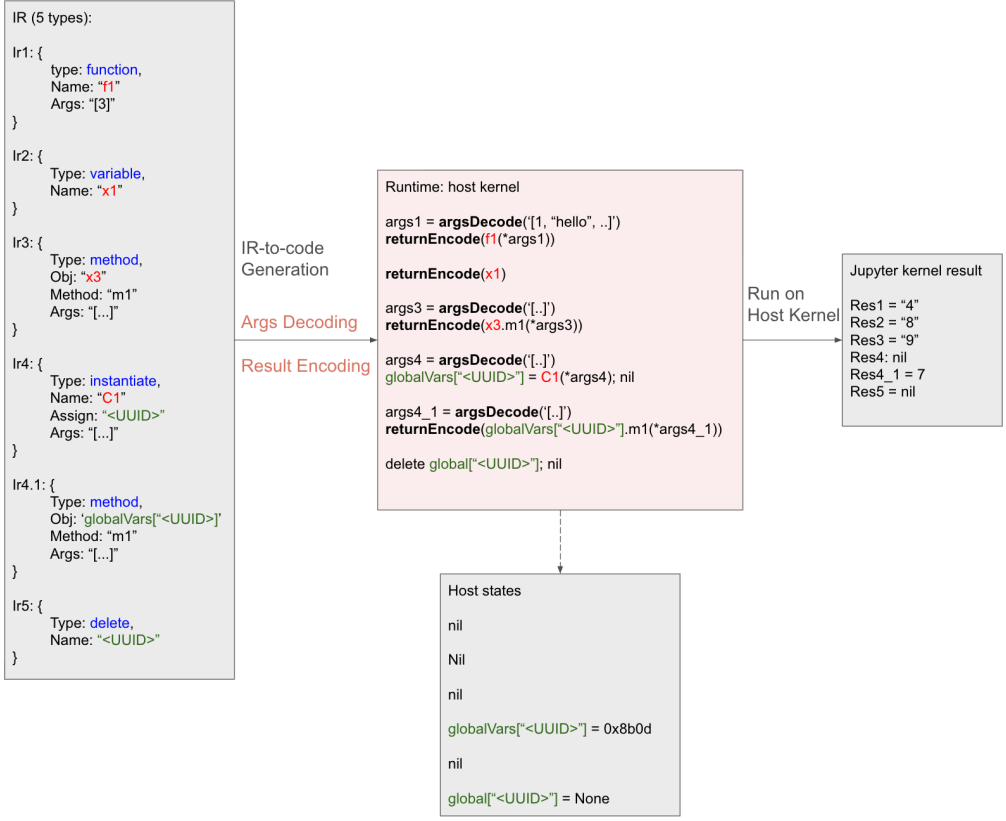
IR (5 types):

Ir1: {
type: function,
Name: “f1”
Args: “[3]”
}

Ir2: {
Type: variable,
Name: “x1”
}

Ir3: {
Type: method,
Obj: “x3”
Method: “m1”
Args: “[...]”
}

Ir4: {
Type: instantiate,
Name: “C1”
Assign: “<UUID>”
Args: “[...]”
}

Ir4.1: {
Type: method,
Obj: ‘globalVars[“<UUID>]’
Method: “m1”
Args: “[...]”
}

Ir5: {
Type: delete,
Name: “<UUID>”
}

IR-to-code Generation

Args Decoding

Result Encoding

Runtime: host kernel

args1 = argsDecode(‘[1, “hello”, ..]’)
returnEncode(f1(*args1))

returnEncode(x1)

args3 = argsDecode(‘[..]’)
returnEncode(x3.m1(*args3))

args4 = argsDecode(‘[..]’)
globalVars[“<UUID>”] = C1(*args4); nil

args4_1 = argsDecode(‘[..]’)
returnEncode(globalVars[“<UUID>”].m1(*args4_1))

delete global[“<UUID>”]; nil

Run on Host Kernel

Jupyter kernel result

Res1 = “4”
Res2 = “8”
Res3 = “9”
Res4: nil
Res4_1 = 7
Res5 = nil

Host states

nil

Nil

nil

globalVars[“<UUID>”] = 0x8b0d

nil

global[“<UUID>”] = None